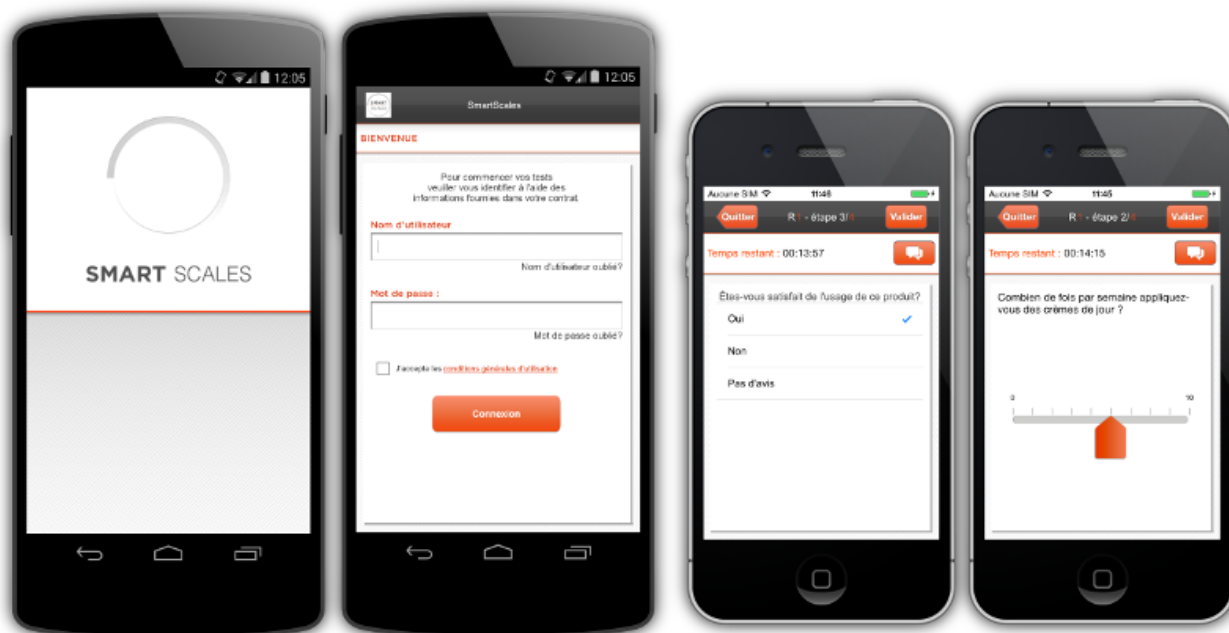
12:05

SMART SCALES

12:05

SmartScales

BIENVENUE

Pour commencer vos tests veuillez vous identifier à l'aide des informations fournies dans votre contrat

Nom d'utilisateur

Nom d'utilisateur oublié?

Mot de passe :

Mot de passe oublié?

J'accepte les conditions générales d'utilisation

Connexion

Aucune SIM 11:46

Quitter R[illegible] - étape 3/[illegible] Valider

Temps restant : 00:13:57

Êtes-vous satisfait de l'usage de ce produit?

Oui

Non

Pas d'avis

Aucune SIM 11:45

Quitter R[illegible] - étape 2/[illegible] Valider

Temps restant : 00:14:15

Combien de fois par semaine appliquez-vous des crèmes de jour ?

0

10